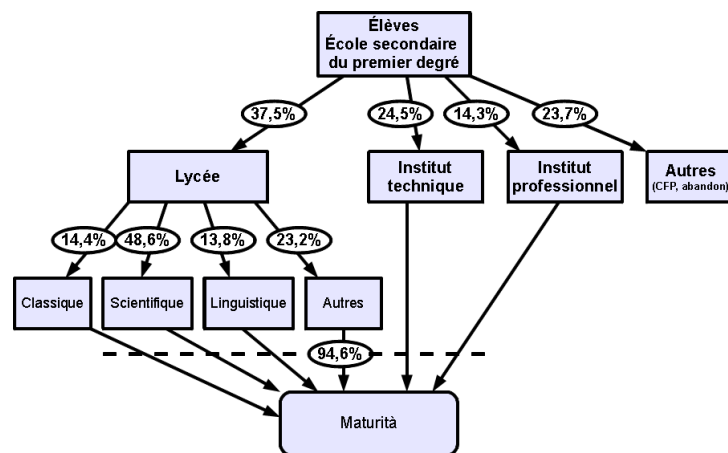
Élèves
École secondaire du premier degré

37,5%
24,5%
14,3%
23,7%

Lycée

Institut technique

Institut professionnel

Autres
(CFP, abandon)

14,4%
48,6%
13,8%
23,2%

Classique

Scientifique

Linguistique

Autres

94,6%

Maturità